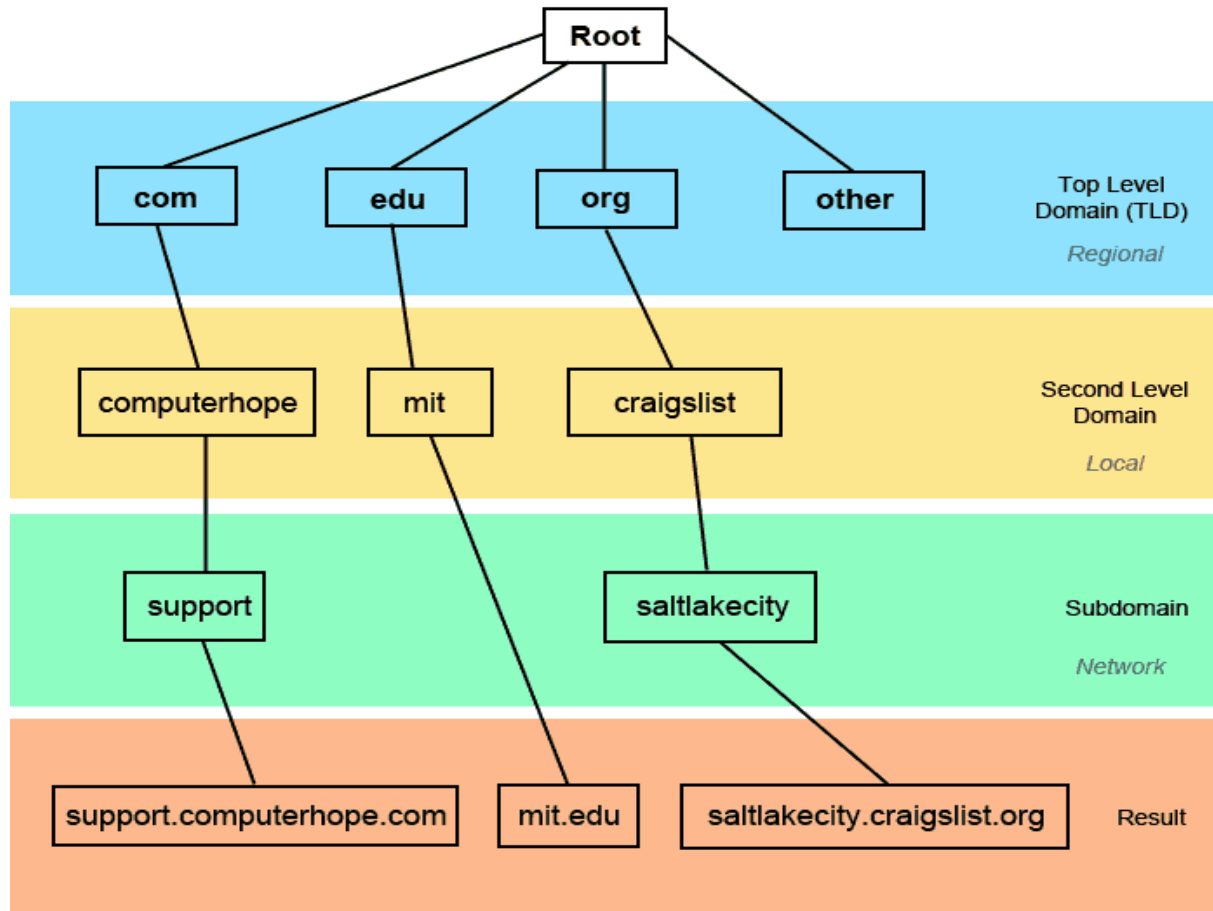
Root

com
edu
org
other

Top Level Domain (TLD)
Regional

computerhope
mit
craigslist

Second Level Domain
Local

support
saltlakecity

Subdomain
Network

support.computerhope.com
mit.edu
saltlakecity.craigslist.org

Result